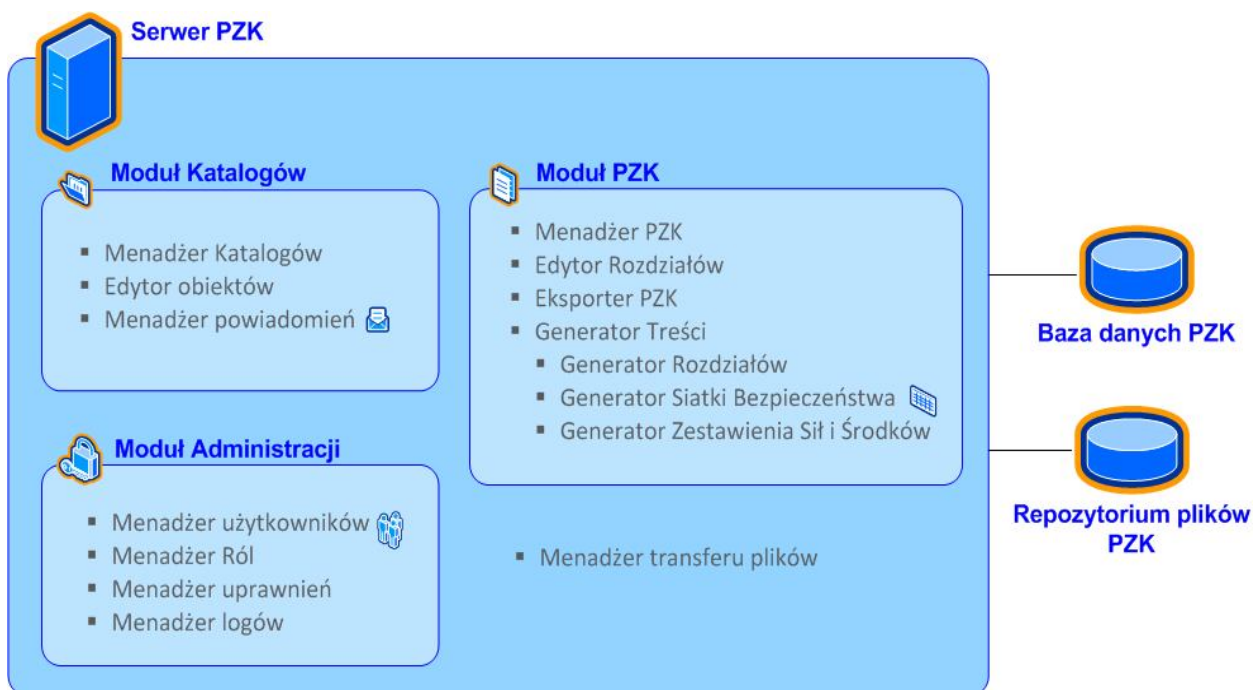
Serwer PZK

Moduł Katalogów

- Menadżer Katalogów
- Edytor obiektów
- Menadżer powiadomień

Moduł PZK

- Menadżer PZK
- Edytor Rozdziałów
- Eksporter PZK
- Generator Treści
  - Generator Rozdziałów
  - Generator Siatki Bezpieczeństwa
  - Generator Zestawienia Sił i Środków

Moduł Administracji

- Menadżer użytkowników
- Menadżer Ról
- Menadżer uprawnień
- Menadżer logów

- Menadżer transferu plików

Baza danych PZK

Repozytorium plików PZK